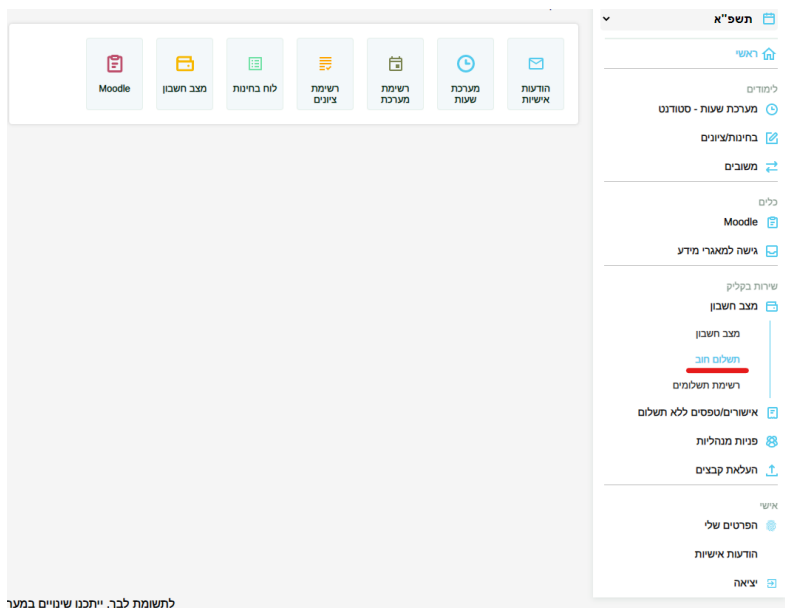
תשפ"א

ראשי

לימודים
מערכת שעות - סטודנט
בחינות/ציונים
משובים

כלים
Moodle
גישה למאגרי מידע

שירות בקליק
מצב חשבון
מצב חשבון
תשלום חוב
רשימת תשלומים
אישורים/טפסים ללא תשלום
פניות מנהליות
העלאת קבצים

אישי
הפרטים שלי
הודעות אישיות
יציאה

הודעות אישיות
מערכת שעות
רשימת מערכת
רשימת ציונים
לוח בחינות
מצב חשבון
Moodle

לתשומת לבך, ייתכנו שינויים במער